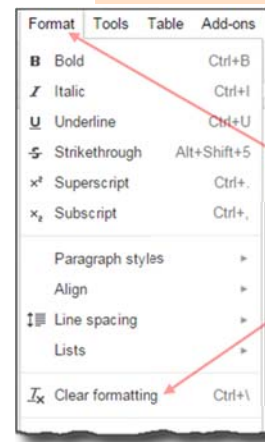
Format Tools Table Add-ons

B Bold Ctrl+B
I Italic Ctrl+I
U Underline Ctrl+U
S Strikethrough Alt+Shift+5
$x^2$ Superscript Ctrl+.
$x_2$ Subscript Ctrl+,

Paragraph styles
Align
Line spacing
Lists

$T_x$ Clear formatting Ctrl+\